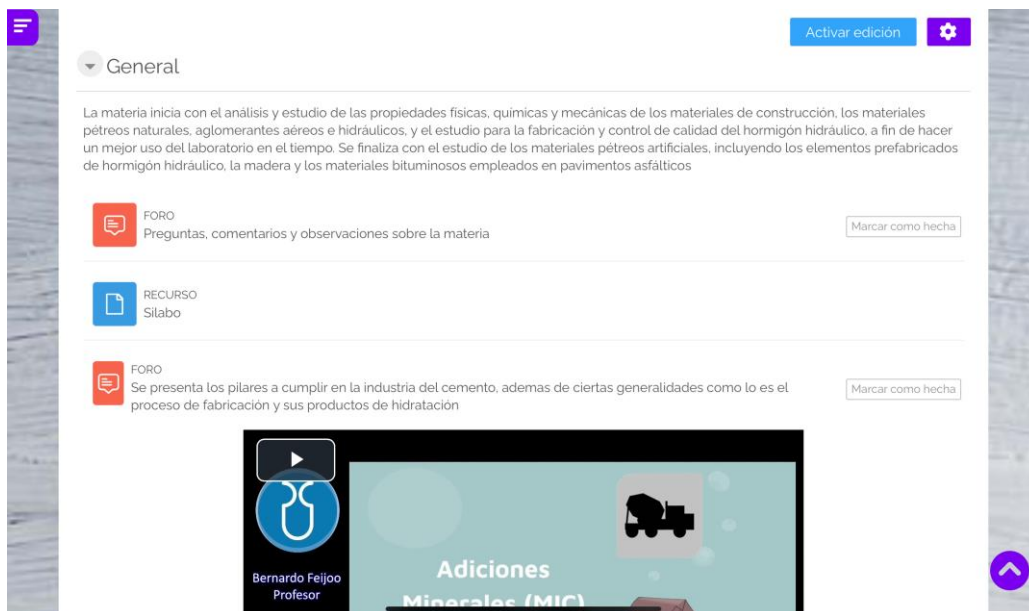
Activar edición

General

La materia inicia con el análisis y estudio de las propiedades físicas, químicas y mecánicas de los materiales de construcción, los materiales pétreos naturales, aglomerantes aéreos e hidráulicos, y el estudio para la fabricación y control de calidad del hormigón hidráulico, a fin de hacer un mejor uso del laboratorio en el tiempo. Se finaliza con el estudio de los materiales pétreos artificiales, incluyendo los elementos prefabricados de hormigón hidráulico, la madera y los materiales bituminosos empleados en pavimentos asfálticos

FORO
Preguntas, comentarios y observaciones sobre la materia
Marcar como hecha

RECURSO
Silabo

FORO
Se presenta los pilares a cumplir en la industria del cemento, ademas de ciertas generalidades como lo es el proceso de fabricación y sus productos de hidratación
Marcar como hecha

Bernardo Feijoo
Profesor

Adiciones
Minerales (MIC)